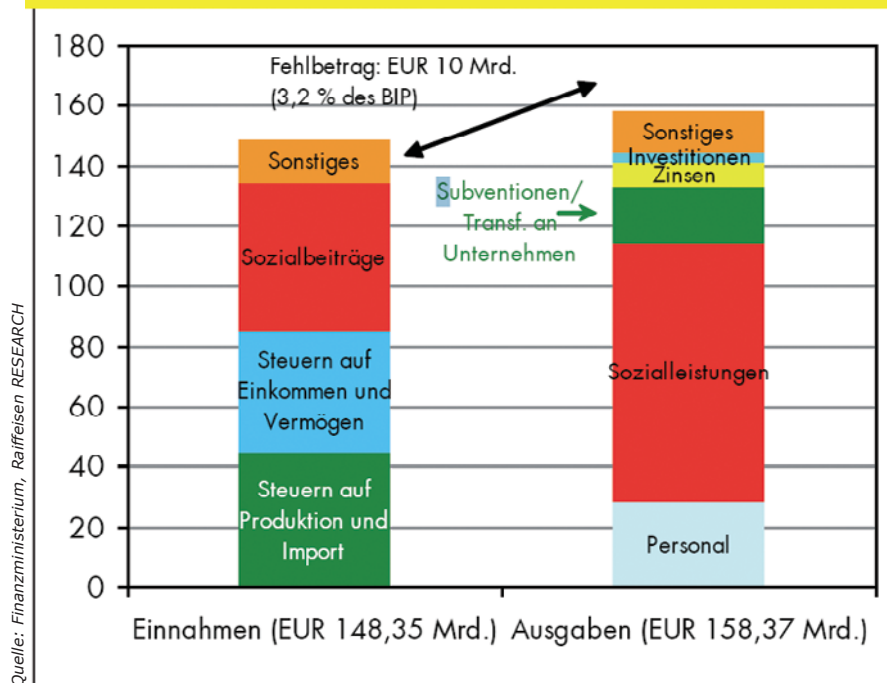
180
160
140
120
100
80
60
40
20
0

Fehlbetrag: EUR 10 Mrd. (3,2 % des BIP)

Sonstiges
Sozialbeiträge
Steuern auf Einkommen und Vermögen
Steuern auf Produktion und Import

Subventionen/ Transf. an Unternehmen

Sonstiges
Investitionen
Zinsen
Sozialleistungen
Personal

Einnahmen (EUR 148,35 Mrd.) Ausgaben (EUR 158,37 Mrd.)

Quelle: Finanzministerium, Raiffeisen RESEARCH